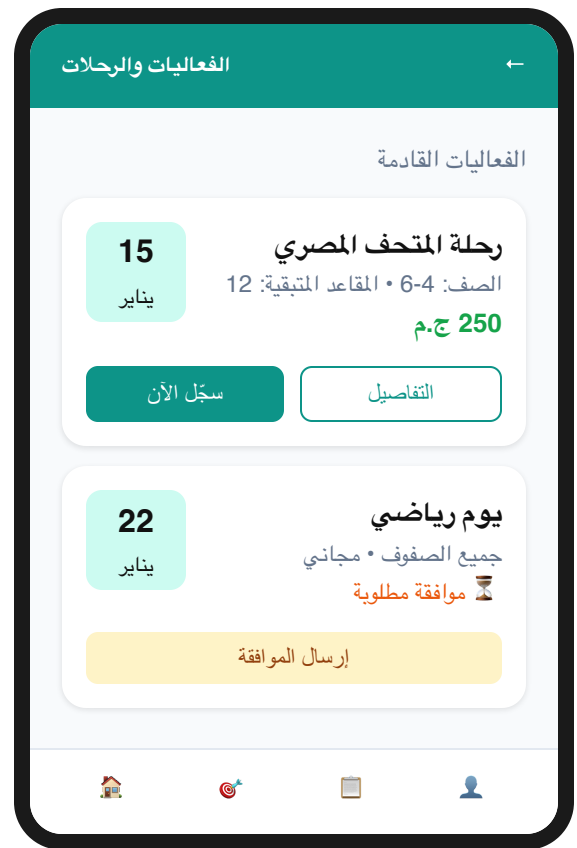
→ الفعاليات والرحلات

الفعاليات القادمة

رحلة المتحف المصري
الصف: 4-6 • المقاعد المتبقية: 12
250 ج.م

15
يناير

التفاصيل
سجّل الآن

يوم رياضي
جميع الصفوف • مجاني
⏳ موافقة مطلوبة

22
يناير

إرسال الموافقة